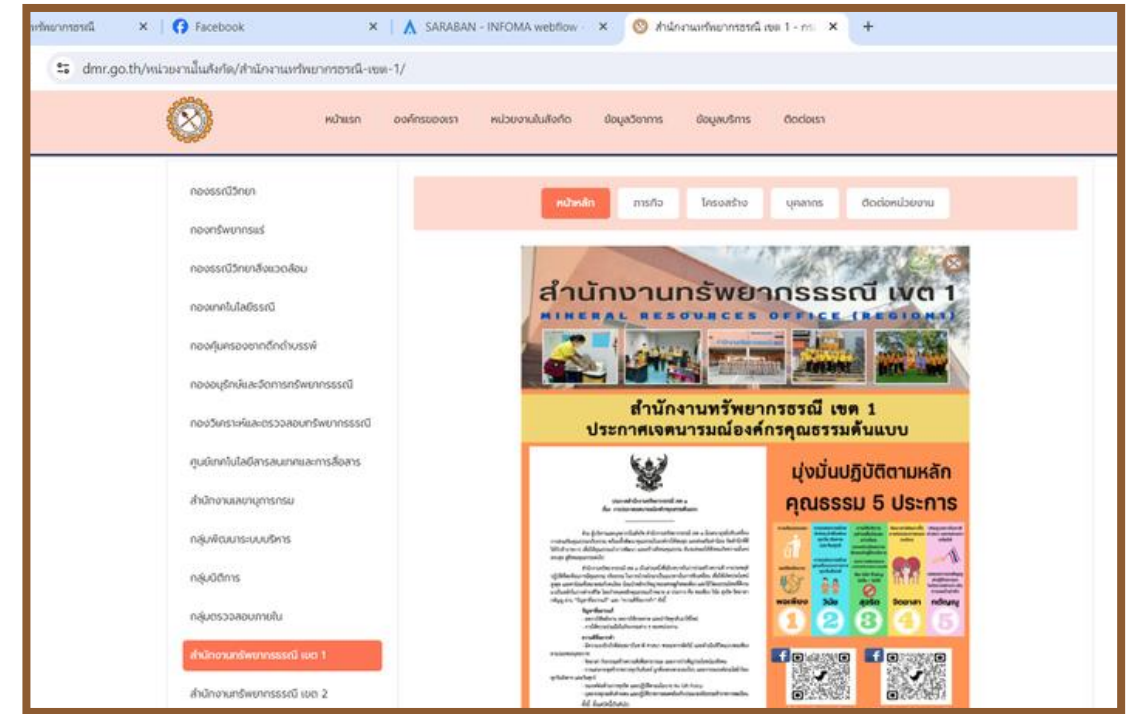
ทรัพยากรธรณี × Facebook × SARABAN - INFOMA webflow × สำนักงานทรัพยากรธรณี เขต 1 - กร ×

dmr.go.th/หน่วยงานในสังกัด/สำนักงานทรัพยากรธรณี-เขต-1/

หน้าแรก องค์กรของเรา หน่วยงานในสังกัด ข้อมูลวิชาการ ข้อมูลบริการ ติดต่อเรา

กองธรณีวิทยา
กองทรัพยากรแร่
กองธรณีวิทยาสิ่งแวดล้อม
กองเทคโนโลยีธรณี
กองคุ้มครองซากดึกดำบรรพ์
กองอนุรักษ์และจัดการทรัพยากรธรณี
กองวิเคราะห์และตรวจสอบทรัพยากรธรณี
ศูนย์เทคโนโลยีสารสนเทศและการสื่อสาร
สำนักงานเลขานุการกรม
กลุ่มพัฒนาระบบบริหาร
กลุ่มนิติการ
กลุ่มตรวจสอบภายใน
สำนักงานทรัพยากรธรณี เขต 1
สำนักงานทรัพยากรธรณี เขต 2

หน้าหลัก ภารกิจ โครงสร้าง บุคลากร ติดต่อหน่วยงาน

สำนักงานทรัพยากรธรณี เขต 1
MINERAL RESOURCES OFFICE (REGION1)

สำนักงานทรัพยากรธรณี เขต 1
ประกาศเจตนารมณ์องค์กรคุณธรรมต้นแบบ

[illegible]

มุ่งมั่นปฏิบัติตามหลัก
คุณธรรม 5 ประการ

พอเพียง 1 วินัย 2 สุจริต 3 จิตอาสา 4 กตัญญู 5